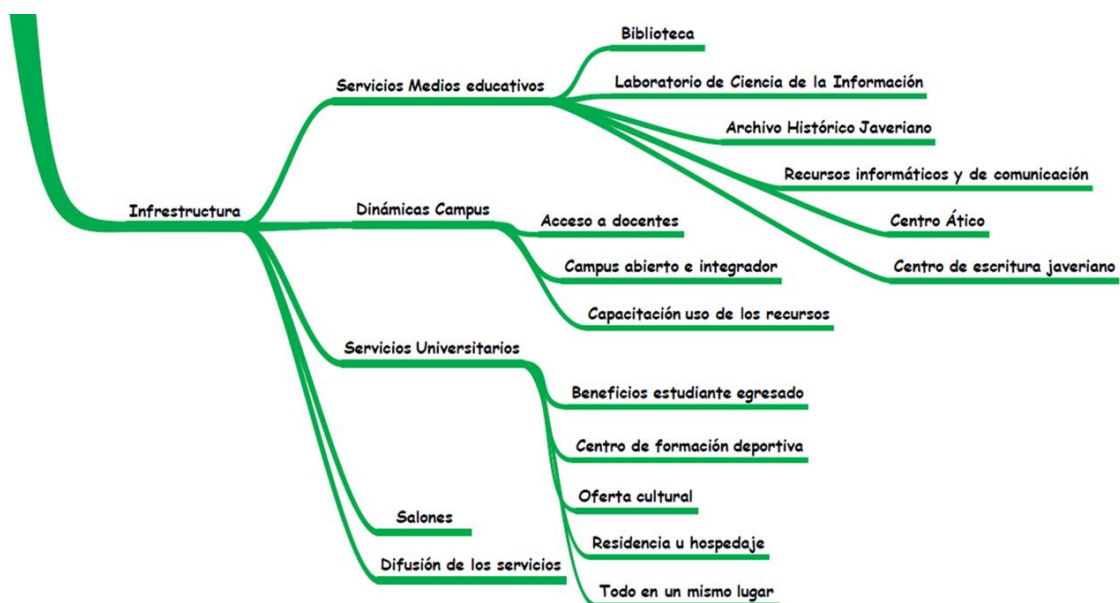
Infraestructura

Servicios Medios educativos

Biblioteca

Laboratorio de Ciencia de la Información

Archivo Histórico Javeriano

Recursos informáticos y de comunicación

Centro Ático

Centro de escritura javeriano

Dinámicas Campus

Acceso a docentes

Campus abierto e integrador

Capacitación uso de los recursos

Servicios Universitarios

Beneficios estudiante egresado

Centro de formación deportiva

Oferta cultural

Residencia u hospedaje

Todo en un mismo lugar

Salones

Difusión de los servicios